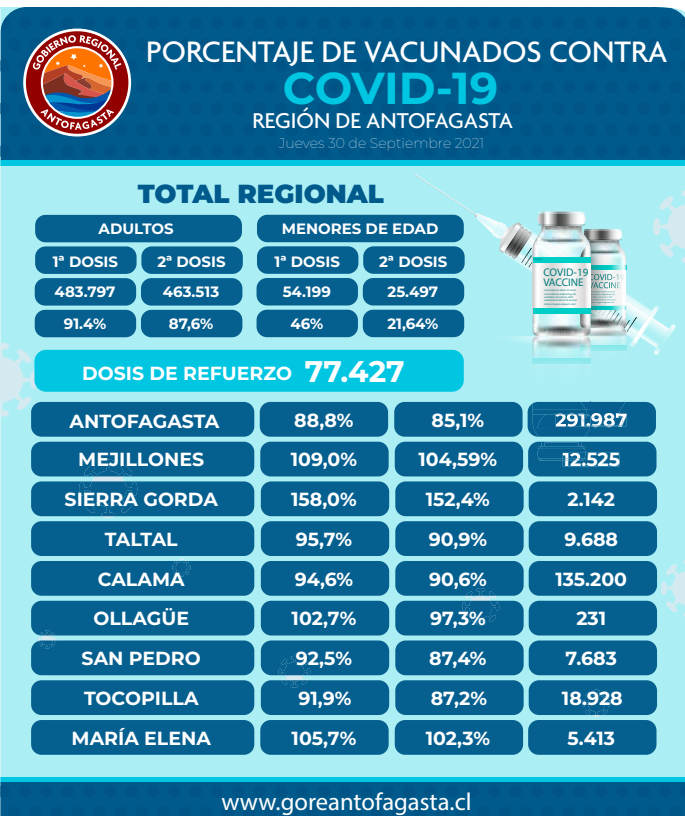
GOBIERNO REGIONAL
ANTOFAGASTA

PORCENTAJE DE VACUNADOS CONTRA
COVID-19
REGIÓN DE ANTOFAGASTA
Jueves 30 de Septiembre 2021

TOTAL REGIONAL

| ADULTOS | | MENORES DE EDAD | |
|---|---|---|---|
| 1ª DOSIS | 2ª DOSIS | 1ª DOSIS | 2ª DOSIS |
| 483.797 | 463.513 | 54.199 | 25.497 |
| 91.4% | 87,6% | 46% | 21,64% |

COVID-19 VACCINE
COVID-19 VACCINE

DOSIS DE REFUERZO 77.427

| | | | |
|---|---|---|---|
| ANTOFAGASTA | 88,8% | 85,1% | 291.987 |
| MEJILLONES | 109,0% | 104,59% | 12.525 |
| SIERRA GORDA | 158,0% | 152,4% | 2.142 |
| TALTAL | 95,7% | 90,9% | 9.688 |
| CALAMA | 94,6% | 90,6% | 135.200 |
| OLLAGÜE | 102,7% | 97,3% | 231 |
| SAN PEDRO | 92,5% | 87,4% | 7.683 |
| TOCOPILLA | 91,9% | 87,2% | 18.928 |
| MARÍA ELENA | 105,7% | 102,3% | 5.413 |

www.goreantofagasta.cl